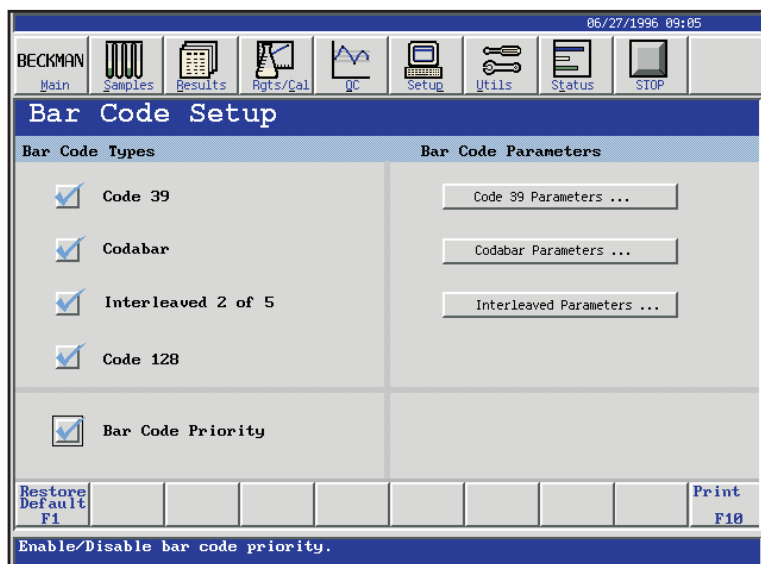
06/27/1996 09:05

BECKMAN Main | Samples | Results | Rgts/Cal | QC | Setup | Utils | Status | STOP

Bar Code Setup

Bar Code Types

Bar Code Parameters

Code 39

Code 39 Parameters ...

Codabar

Codabar Parameters ...

Interleaved 2 of 5

Interleaved Parameters ...

Code 128

Bar Code Priority

Restore Default F1

Print F10

Enable/Disable bar code priority.